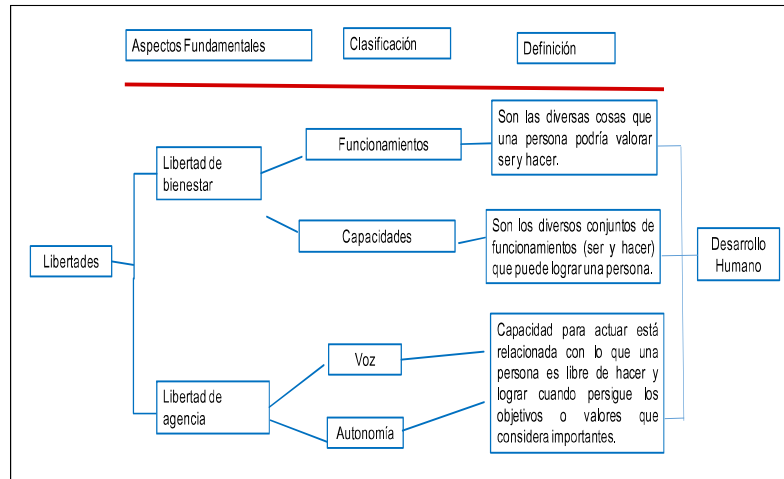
Aspectos Fundamentales

Clasificación

Definición

Libertades

Libertad de bienestar

Funcionamientos

Son las diversas cosas que una persona podría valorar ser y hacer.

Capacidades

Son los diversos conjuntos de funcionamientos (ser y hacer) que puede lograr una persona.

Desarrollo Humano

Libertad de agencia

Voz

Autonomía

Capacidad para actuar está relacionada con lo que una persona es libre de hacer y lograr cuando persigue los objetivos o valores que considera importantes.